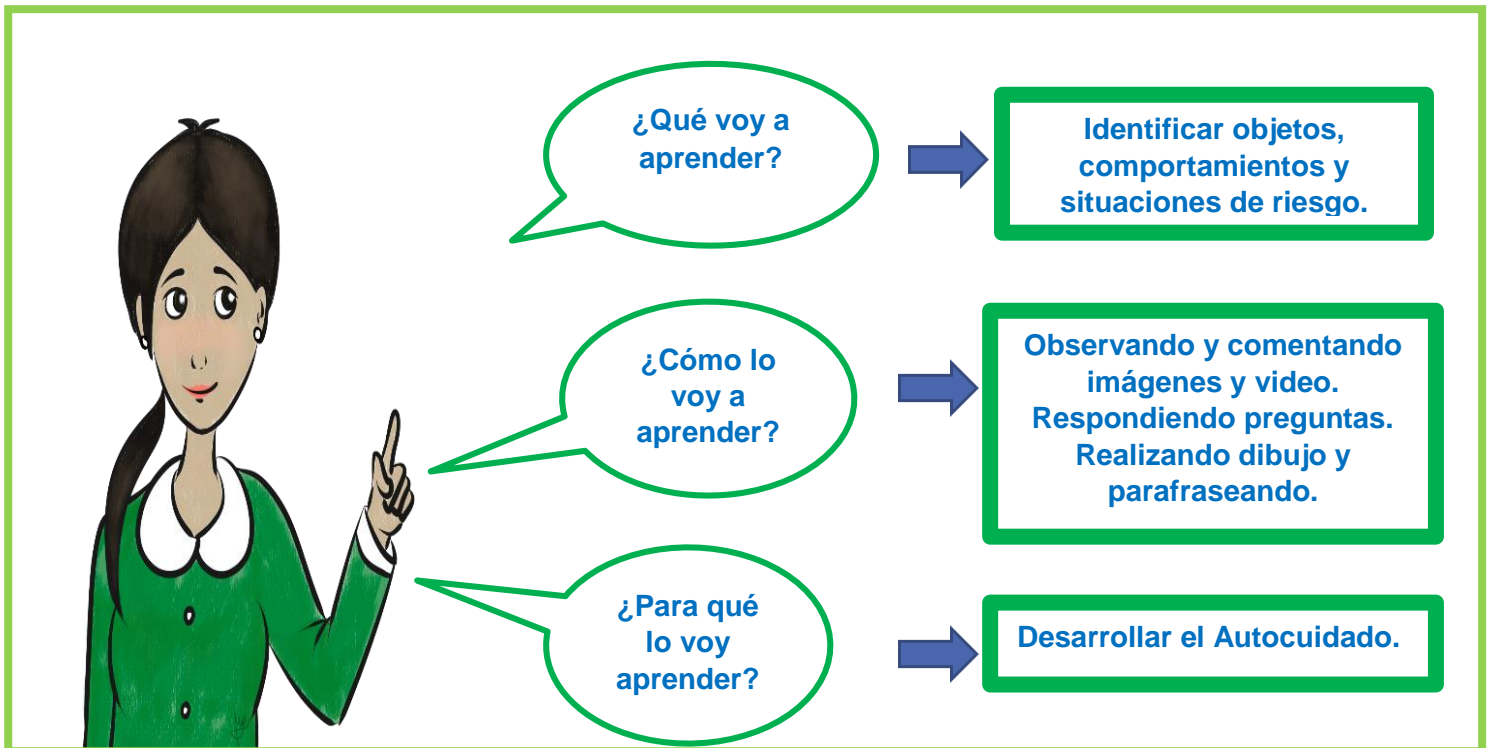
¿Qué voy a aprender?

Identificar objetos, comportamientos y situaciones de riesgo.

¿Cómo lo voy a aprender?

Observando y comentando imágenes y video.
Respondiendo preguntas.
Realizando dibujo y parafraseando.

¿Para qué lo voy aprender?

Desarrollar el Autocuidado.